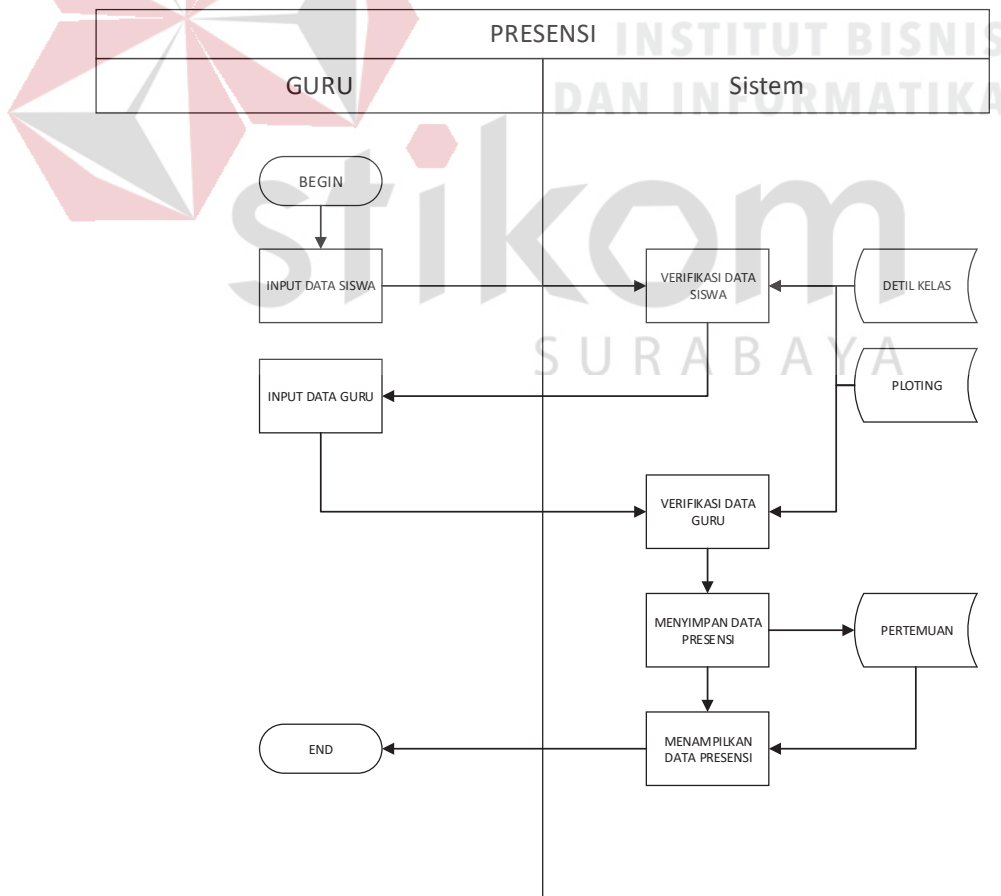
PRESENSI

GURU

Sistem

INSTITUT BISNIS DAN INFORMATIKA

stikom

SURABAYA

BEGIN

INPUT DATA SISWA

VERIFIKASI DATA SISWA

DETIL KELAS

PLOTING

INPUT DATA GURU

VERIFIKASI DATA GURU

MENYIMPAN DATA PRESENSI

PERTEMUAN

END

MENAMPILKAN DATA PRESENSI